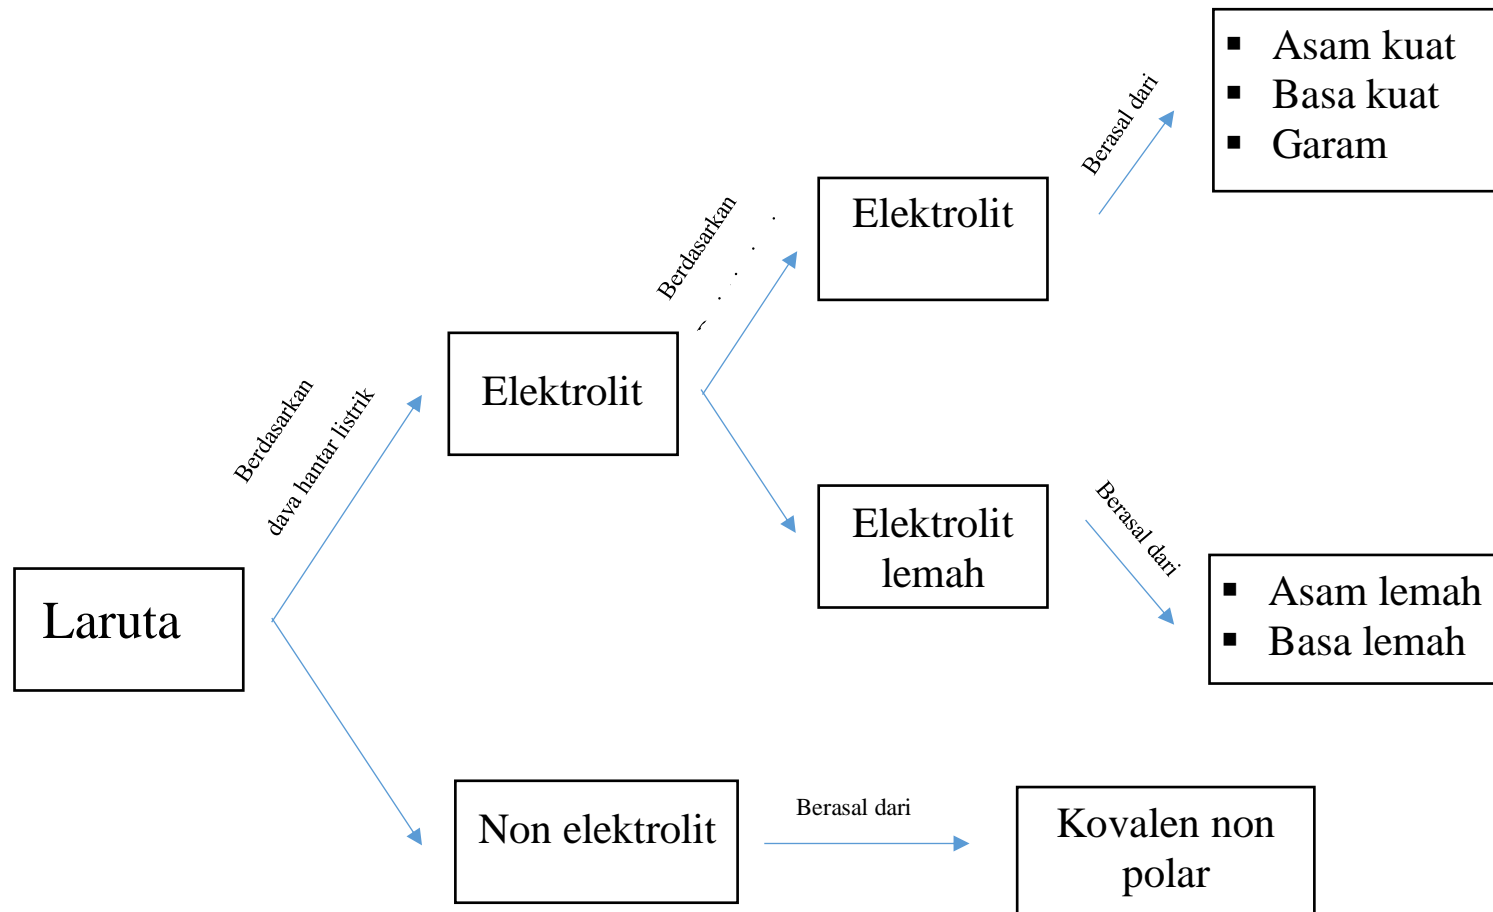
Laruta

Berdasarkan daya hantar listrik

Elektrolit

Berdasarkan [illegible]

Elektrolit

Berasal dari

- Asam kuat
- Basa kuat
- Garam

Elektrolit lemah

Berasal dari

- Asam lemah
- Basa lemah

Non elektrolit

Berasal dari

Kovalen non polar